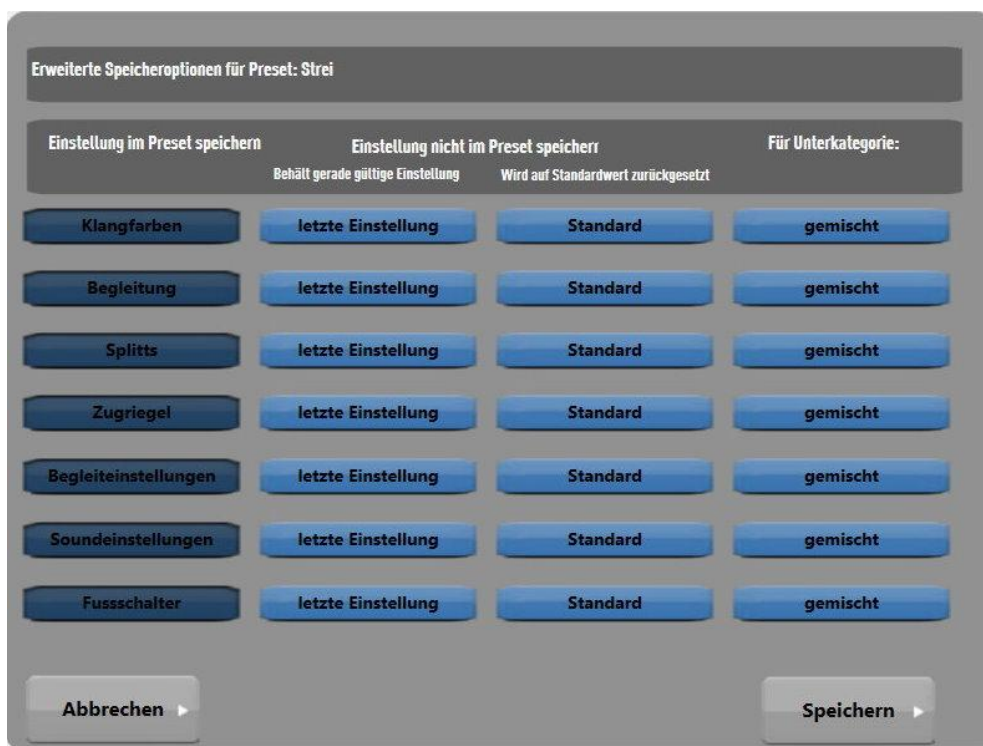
Erweiterte Speicheroptionen für Preset: Strei

Einstellung im Preset speichern

Einstellung nicht im Preset speicherr

Behält gerade gültige Einstellung

Wird auf Standardwert zurückgesetzt

Für Unterkategorie:

| Klangfarben | letzte Einstellung | Standard | gemischt |
|---|---|---|---|
| Begleitung | letzte Einstellung | Standard | gemischt |
| Splitts | letzte Einstellung | Standard | gemischt |
| Zugriegel | letzte Einstellung | Standard | gemischt |
| Begleiteinstellungen | letzte Einstellung | Standard | gemischt |
| Soundeinstellungen | letzte Einstellung | Standard | gemischt |
| Fussschalter | letzte Einstellung | Standard | gemischt |

Abbrechen

Speichern